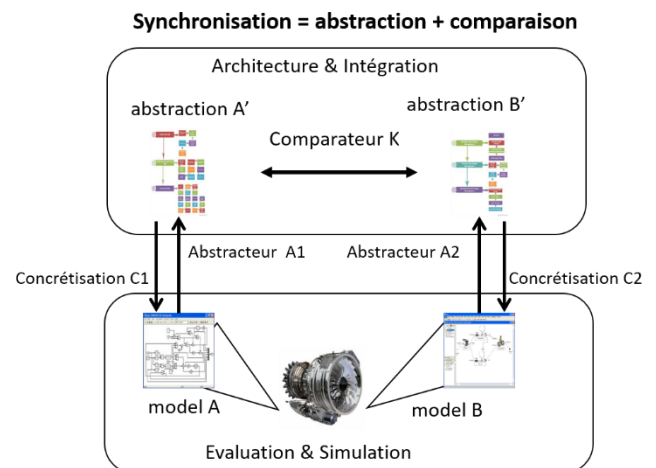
Synchronisation = abstraction + comparaison

Architecture & Intégration

abstraction A'

abstraction B'

Comparateur K

Abstracteur A1

Abstracteur A2

Concrétisation C1

Concrétisation C2

model A

model B

Evaluation & Simulation